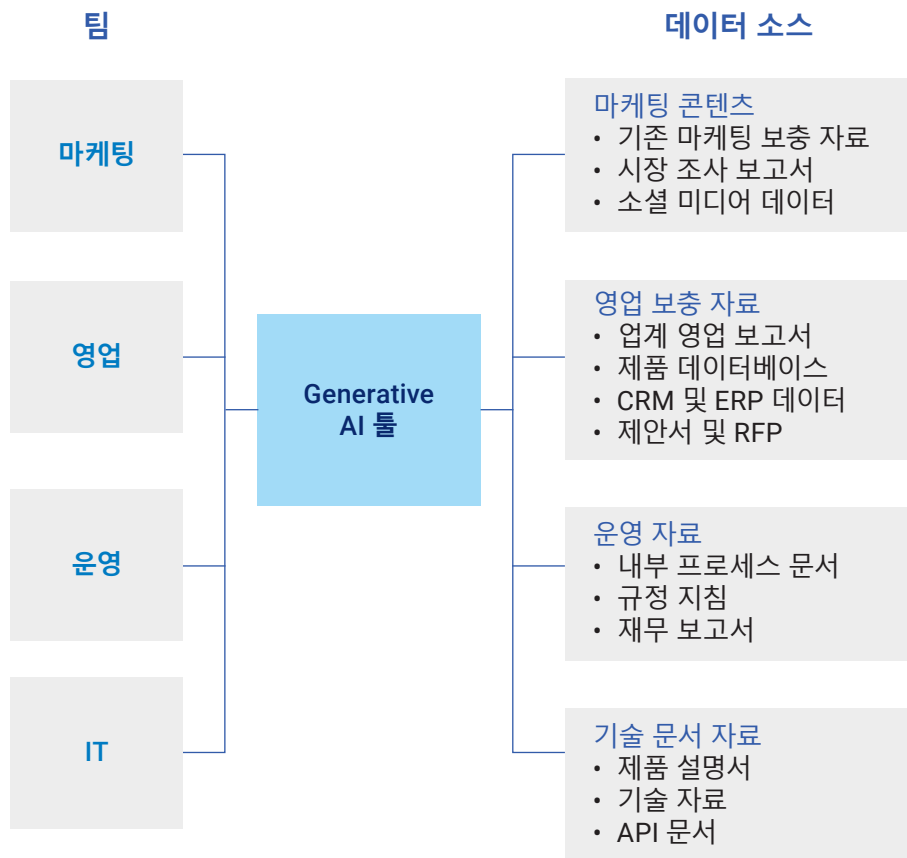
팀

데이터 소스

마케팅

영업

운영

IT

Generative AI 툴

마케팅 콘텐츠
• 기존 마케팅 보충 자료
• 시장 조사 보고서
• 소셜 미디어 데이터

영업 보충 자료
• 업계 영업 보고서
• 제품 데이터베이스
• CRM 및 ERP 데이터
• 제안서 및 RFP

운영 자료
• 내부 프로세스 문서
• 규정 지침
• 재무 보고서

기술 문서 자료
• 제품 설명서
• 기술 자료
• API 문서